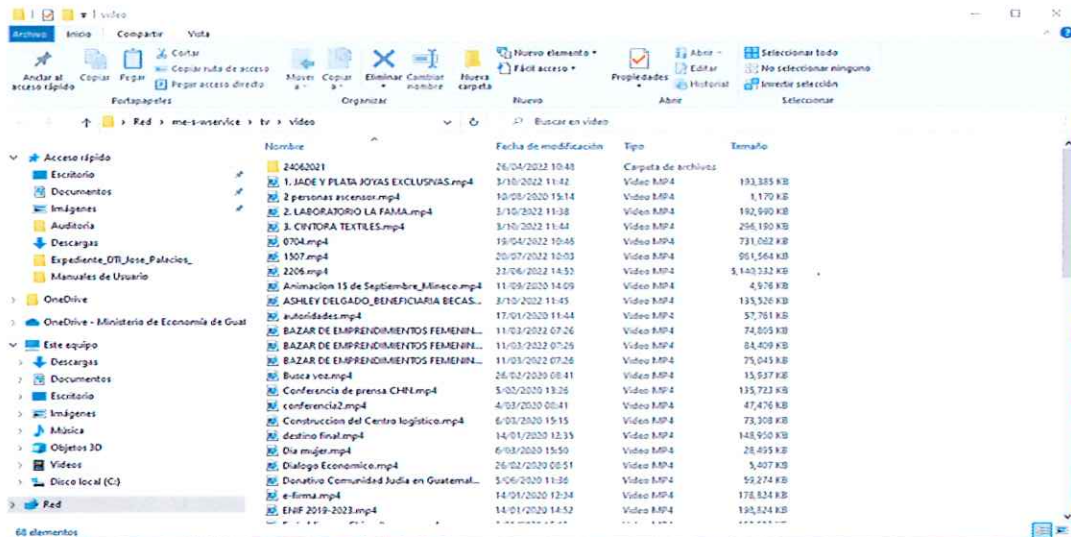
video

Archivo Inicio Compartir Vista

Anclar al acceso rápido Copiar Pegar Cortar Copiar ruta de acceso Pegar acceso directo
Portapapeles
Mover a Copiar a Eliminar Cambiar nombre
Organizar
Nueva carpeta Nuevo elemento Fácil acceso
Nuevo
Propiedades Abrir Editar Historial
Abrir
Seleccionar todo No seleccionar ninguno Invertir selección
Seleccionar

Red › me-s-wservice › tv › video
Buscar en video

Acceso rápido
Escritorio
Documentos
Imágenes
Auditoria
Descargas
Expediente_DTI_Jose_Palacios_
Manuales de Usuario
OneDrive
OneDrive - Ministerio de Economía de Guat
Este equipo
Descargas
Documentos
Escritorio
Imágenes
Música
Objetos 3D
Videos
Disco local (C:)
Red

| Nombre | Fecha de modificación | Tipo | Tamaño |
|---|---|---|---|
| 24062021 | 26/04/2022 10:48 | Carpeta de archivos | |
| 1. JADE Y PLATA JOYAS EXCLUSIVAS.mp4 | 3/10/2022 11:42 | Video MP4 | 193,385 KB |
| 2 personas ascensor.mp4 | 10/08/2020 15:14 | Video MP4 | 1,170 KB |
| 2. LABORATORIO LA FAMA.mp4 | 3/10/2022 11:38 | Video MP4 | 192,990 KB |
| 3. CINTORA TEXTILES.mp4 | 3/10/2022 11:44 | Video MP4 | 296,180 KB |
| 0704.mp4 | 19/04/2022 10:46 | Video MP4 | 731,062 KB |
| 1507.mp4 | 20/07/2022 10:03 | Video MP4 | 961,564 KB |
| 2206.mp4 | 23/06/2022 14:53 | Video MP4 | 5,140,332 KB |
| Animacion 15 de Septiembre_Mineco.mp4 | 11/09/2020 14:09 | Video MP4 | 4,976 KB |
| ASHLEY DELGADO_BENEFICIARIA BECAS... | 3/10/2022 11:45 | Video MP4 | 135,526 KB |
| autoridades.mp4 | 17/01/2020 11:44 | Video MP4 | 57,761 KB |
| BAZAR DE EMPRENDIMIENTOS FEMENIN... | 11/03/2022 07:26 | Video MP4 | 74,805 KB |
| BAZAR DE EMPRENDIMIENTOS FEMENIN... | 11/03/2022 07:26 | Video MP4 | 84,409 KB |
| BAZAR DE EMPRENDIMIENTOS FEMENIN... | 11/03/2022 07:26 | Video MP4 | 75,045 KB |
| Busca vos.mp4 | 26/02/2020 08:41 | Video MP4 | 15,937 KB |
| Conferencia de prensa CHN.mp4 | 5/02/2020 13:26 | Video MP4 | 135,723 KB |
| conferencia2.mp4 | 4/03/2020 08:41 | Video MP4 | 47,476 KB |
| Construccion del Centro logistico.mp4 | 6/03/2020 15:15 | Video MP4 | 73,308 KB |
| destino final.mp4 | 14/01/2020 12:35 | Video MP4 | 148,950 KB |
| Dia mujer.mp4 | 6/03/2020 15:50 | Video MP4 | 28,495 KB |
| Dialogo Economico.mp4 | 26/02/2020 08:51 | Video MP4 | 5,407 KB |
| Donativo Comunidad Judia en Guatemal... | 5/06/2020 11:36 | Video MP4 | 59,274 KB |
| e-firma.mp4 | 14/01/2020 12:34 | Video MP4 | 178,824 KB |
| ENIF 2019-2023.mp4 | 14/01/2020 14:52 | Video MP4 | 190,824 KB |

68 elementos